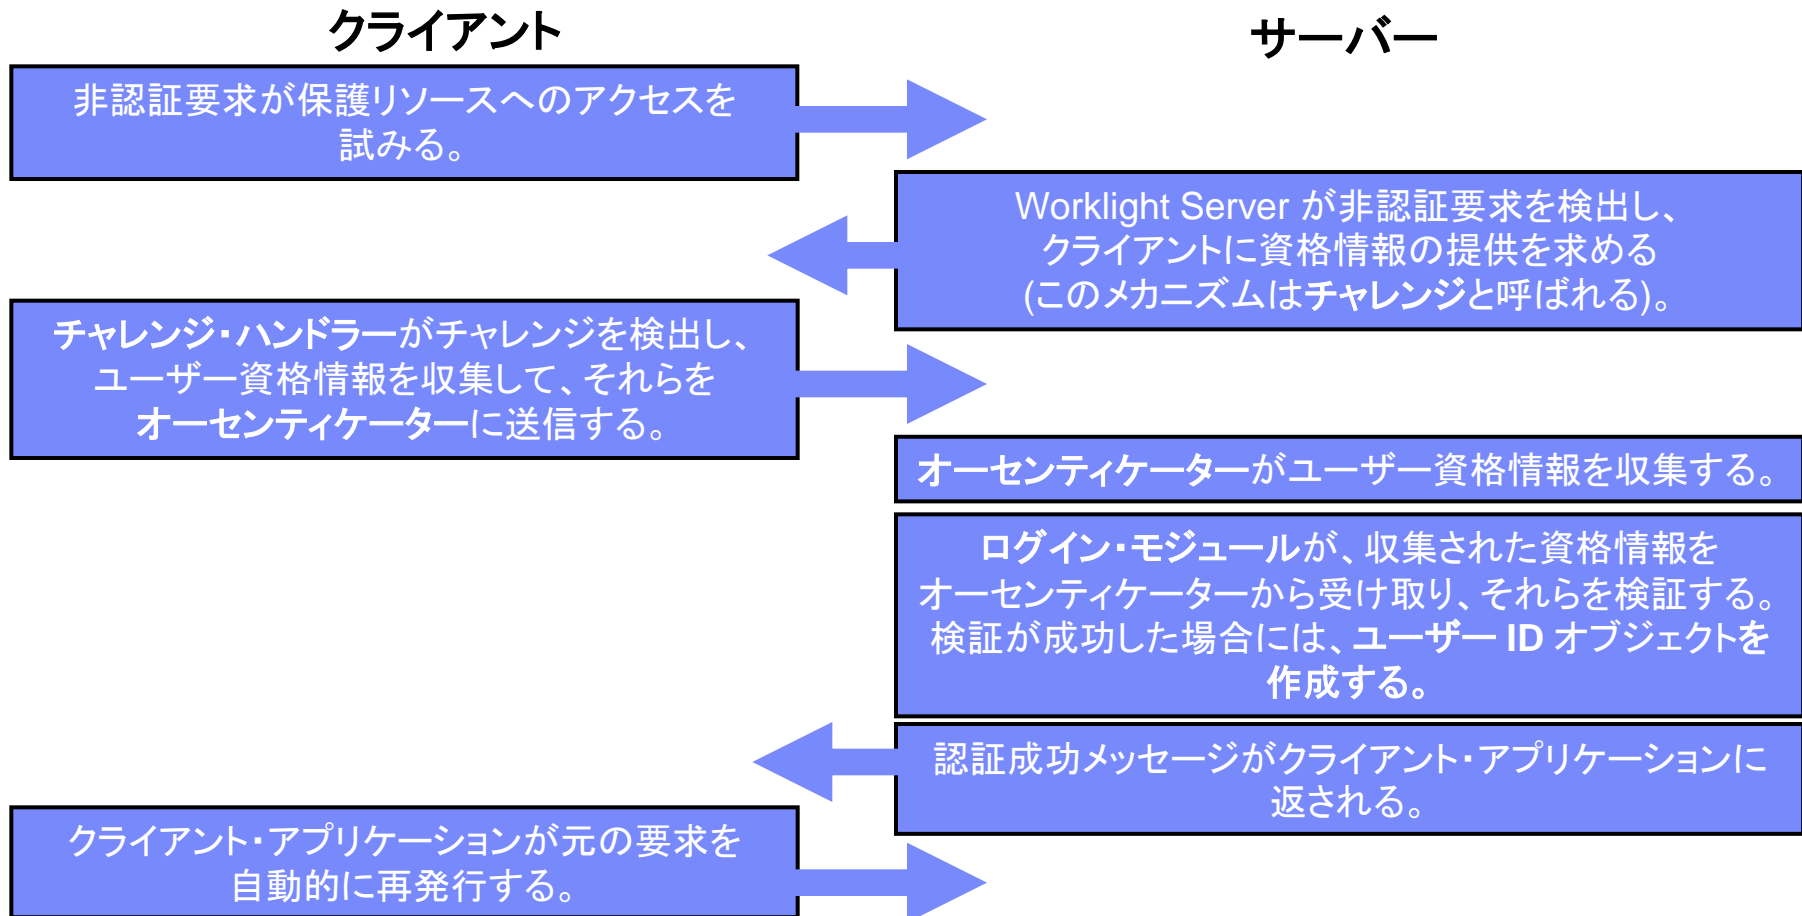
クライアント

サーバー

非認証要求が保護リソースへのアクセスを試みる。

Worklight Server が非認証要求を検出し、クライアントに資格情報の提供を求める(このメカニズムはチャレンジと呼ばれる)。

チャレンジ・ハンドラーがチャレンジを検出し、ユーザー資格情報を収集して、それらをオーセンティケーターに送信する。

オーセンティケーターがユーザー資格情報を収集する。

ログイン・モジュールが、収集された資格情報をオーセンティケーターから受け取り、それらを検証する。検証が成功した場合には、ユーザー ID オブジェクトを作成する。

認証成功メッセージがクライアント・アプリケーションに返される。

クライアント・アプリケーションが元の要求を自動的に再発行する。